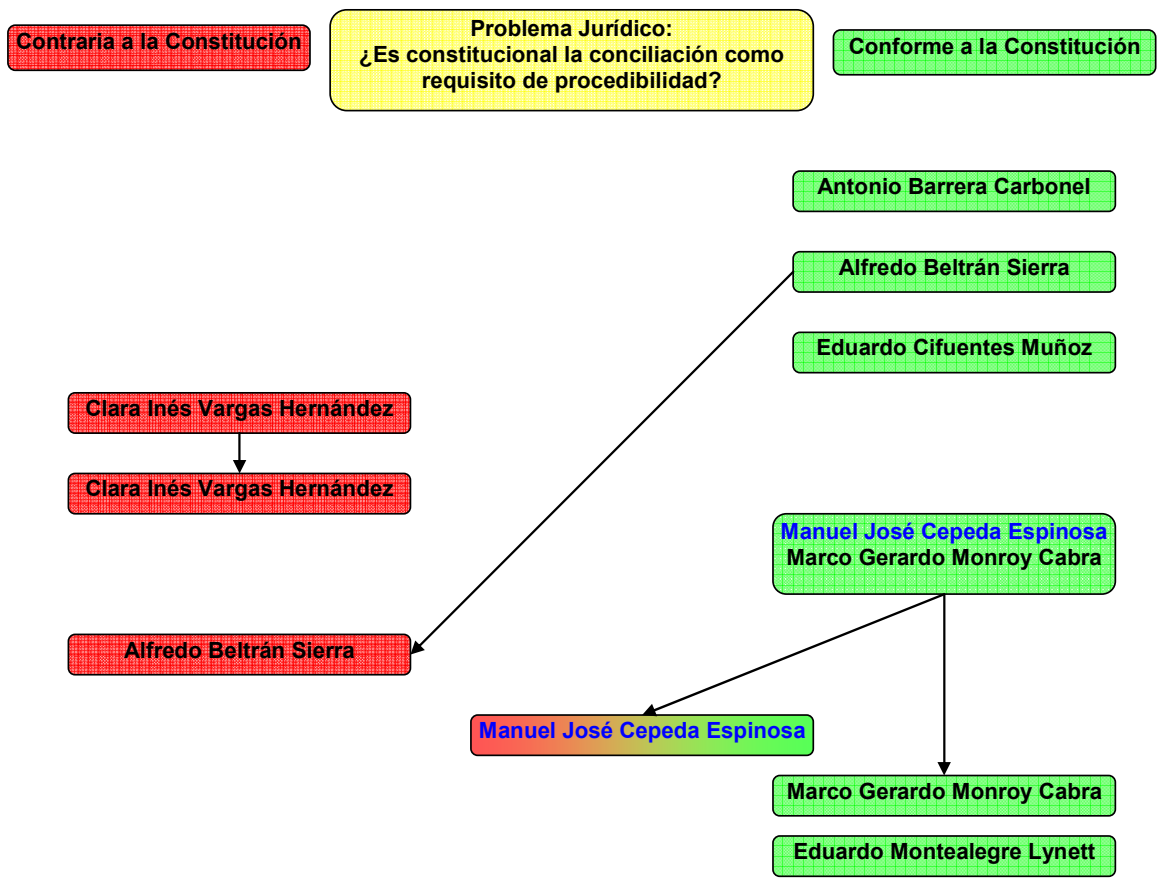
Contraria a la Constitución

Problema Jurídico:
¿Es constitucional la conciliación como requisito de procedibilidad?

Conforme a la Constitución

Antonio Barrera Carbonel

Alfredo Beltrán Sierra

Eduardo Cifuentes Muñoz

Clara Inés Vargas Hernández

Clara Inés Vargas Hernández

Manuel José Cepeda Espinosa
Marco Gerardo Monroy Cabra

Alfredo Beltrán Sierra

Manuel José Cepeda Espinosa

Marco Gerardo Monroy Cabra

Eduardo Montealegre Lynett